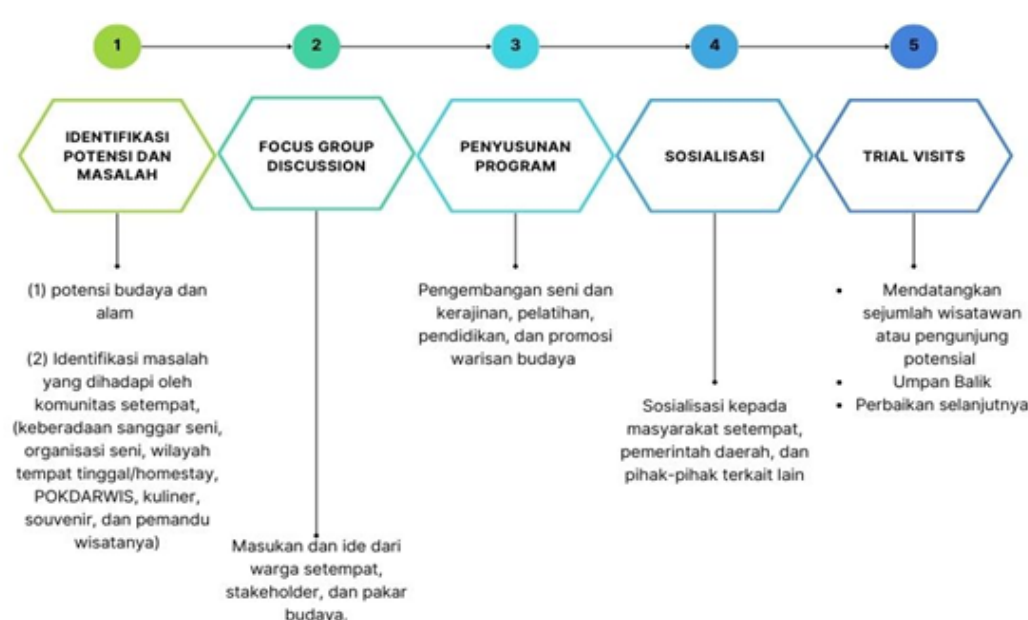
1

2

3

4

5

IDENTIFIKASI POTENSI DAN MASALAH

FOCUS GROUP DISCUSSION

PENYUSUNAN PROGRAM

SOSIALISASI

TRIAL VISITS

(1) potensi budaya dan alam

(2) Identifikasi masalah yang dihadapi oleh komunitas setempat, (keberadaan sanggar seni, organisasi seni, wilayah tempat tinggal/homestay, POKDARWIS, kuliner, souvenir, dan pemandu wisatanya)

Masukan dan ide dari warga setempat, stakeholder, dan pakar budaya.

Pengembangan seni dan kerajinan, pelatihan, pendidikan, dan promosi warisan budaya

Sosialisasi kepada masyarakat setempat, pemerintah daerah, dan pihak-pihak terkait lain

• Mendatangkan sejumlah wisatawan atau pengunjung potensial
• Umpan Balik
• Perbaikan selanjutnya